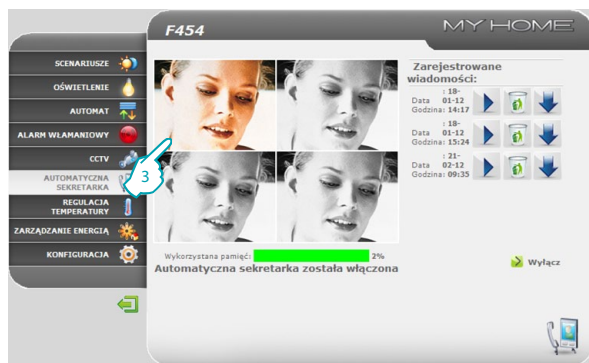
F454

MY HOME

SCENARIUSZE

OŚWIETLENIE

AUTOMAT

ALARM WŁAMANIOWY

CCTV

AUTOMATYCZNA SEKRETARKA

3

REGULACJA TEMPERATURY

ZARZĄDZANIE ENERGIĄ

KONFIGURACJA

Zarejestrowane wiadomości:

Data : 18-01-12
Godzina: 14:17

Data : 18-01-12
Godzina: 15:24

Data : 21-02-12
Godzina: 09:35

Wykorzystana pamięć: 2%

Automatyczna sekretarka została włączona

Wyłącz